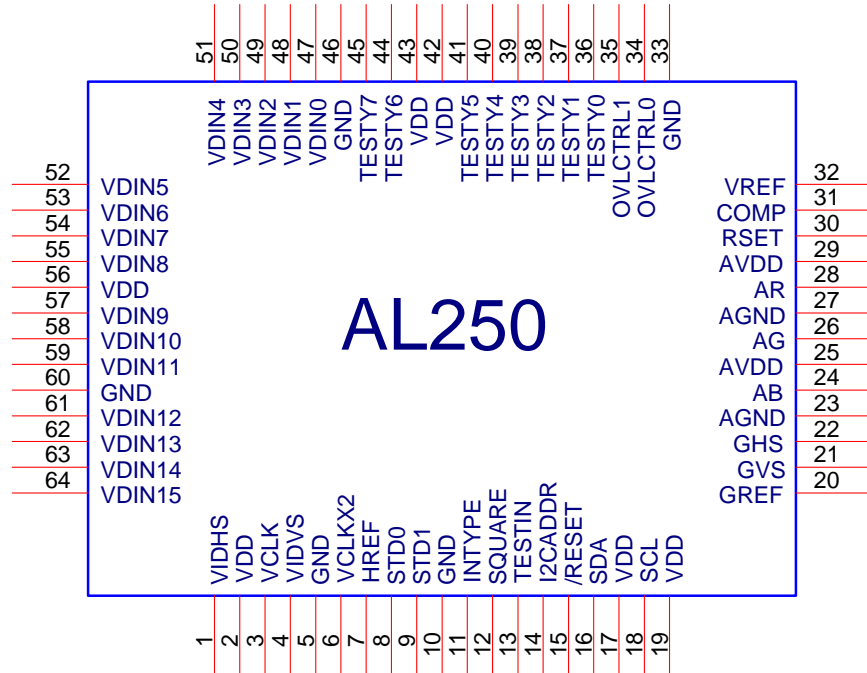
51 50 49 48 47 46 45 44 43 42 41 40 39 38 37 36 35 34 33

VDIN4 VDIN3 VDIN2 VDIN1 VDIN0 GND TESTY7 TESTY6 VDD VDD TESTY5 TESTY4 TESTY3 TESTY2 TESTY1 TESTY0 OVLCTRL1 OVLCTRL0 GND

52 VDIN5
53 VDIN6
54 VDIN7
55 VDIN8
56 VDD
57 VDIN9
58 VDIN10
59 VDIN11
60 GND
61 VDIN12
62 VDIN13
63 VDIN14
64 VDIN15

AL250

VREF 32
COMP 31
RSET 30
AVDD 29
AR 28
AGND 27
AG 26
AVDD 25
AB 24
AGND 23
GHS 22
GVS 21
GREF 20

VIDHS VDD VCLK VIDVS GND VCLKX2 HREF STD0 STD1 GND INTYPE SQUARE TESTIN I2CADDR /RESET SDA VDD SCL VDD

1 2 3 4 5 6 7 8 9 10 11 12 13 14 15 16 17 18 19